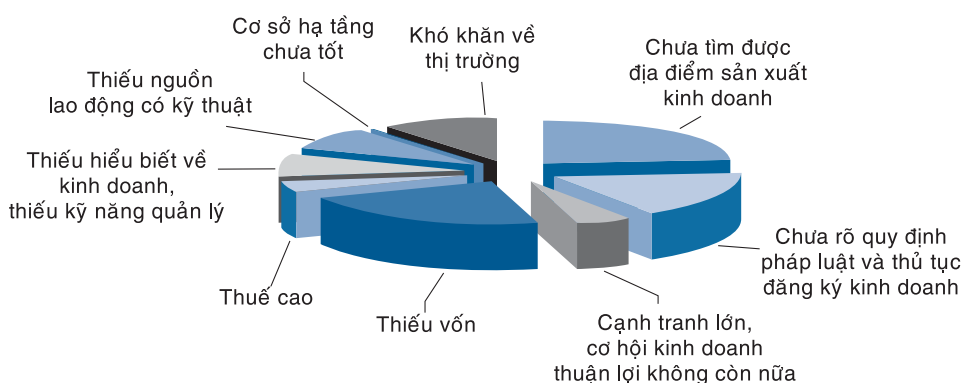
Cơ sở hạ tầng chưa tốt

Khó khăn về thị trường

Chưa tìm được địa điểm sản xuất kinh doanh

Thiếu nguồn lao động có kỹ thuật

Thiếu hiểu biết về kinh doanh, thiếu kỹ năng quản lý

Chưa rõ quy định pháp luật và thủ tục đăng ký kinh doanh

Thuế cao

Thiếu vốn

Cạnh tranh lớn, cơ hội kinh doanh thuận lợi không còn nữa